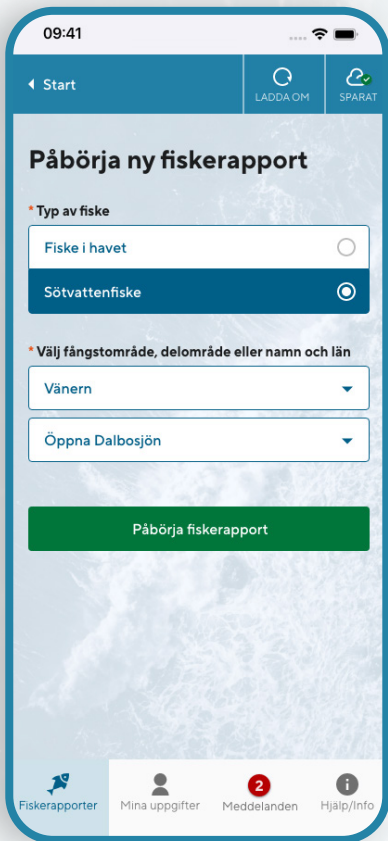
09:41

Start

LADDA OM

SPARAT

Påbörja ny fiskerapport

* Typ av fiske

Fiske i havet

Sötvattenfiske

* Välj fångstområde, delområde eller namn och län

Vänern

Öppna Dalbosjön

Påbörja fiskerapport

Fiskerapporter

Mina uppgifter

2

Meddelanden

Hjälp/Info